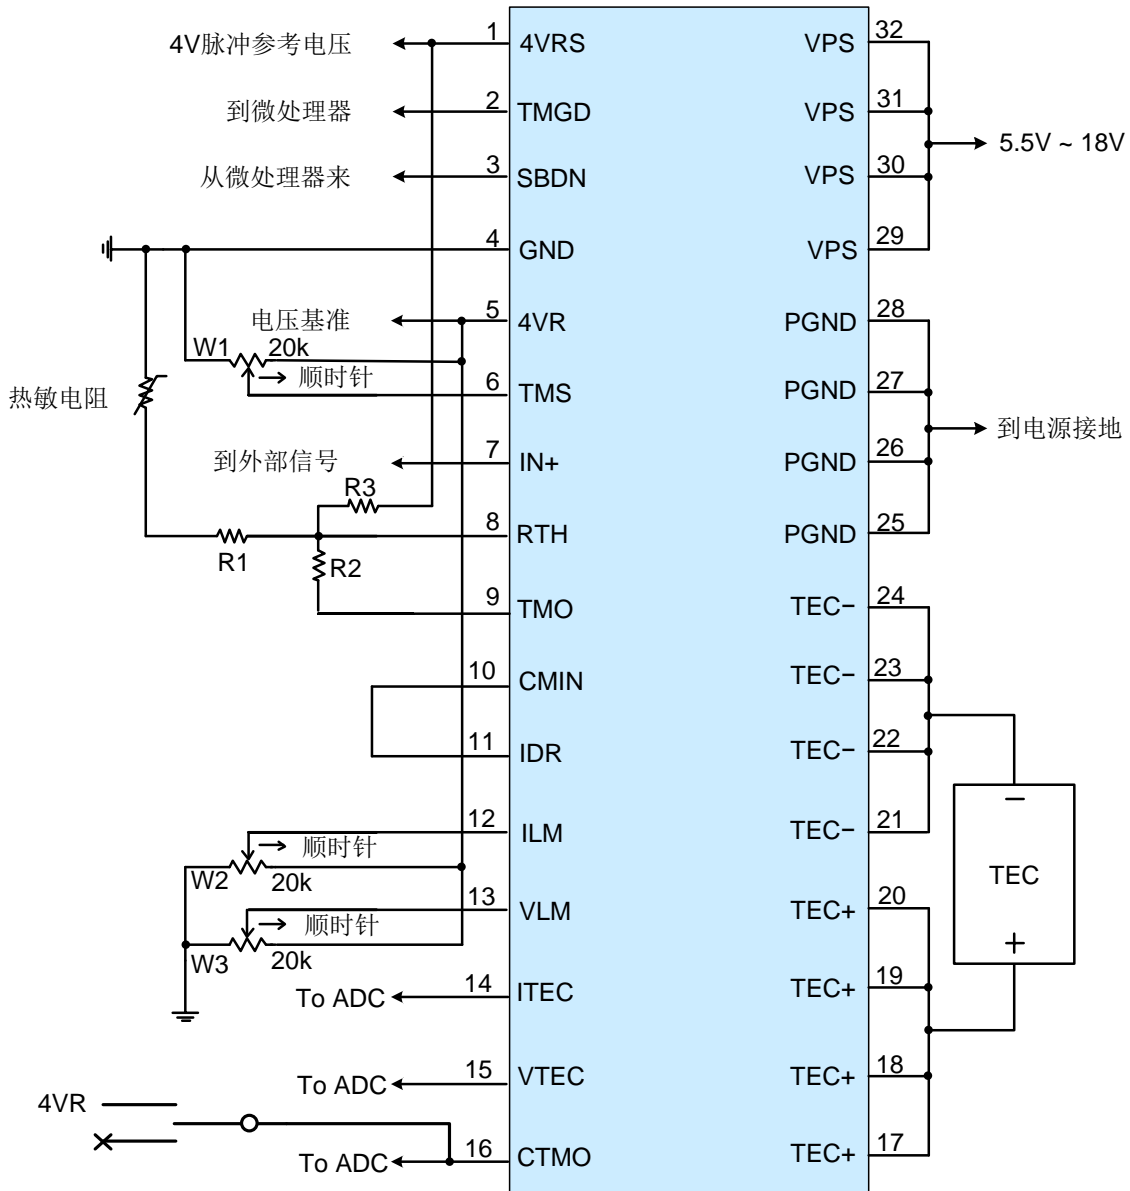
4V脉冲参考电压
1 4VRS
到微处理器
2 TMGD
从微处理器来
3 SBDN
4 GND
电压基准
5 4VR
W1 20k
→ 顺时针
热敏电阻
6 TMS
到外部信号
7 IN+
R3
8 RTH
R1
R2
9 TMO
10 CMIN
11 IDR
12 ILM
→ 顺时针
W2 20k
13 VLM
→ 顺时针
W3 20k
To ADC
14 ITEC
To ADC
15 VTEC
4VR
To ADC
16 CTMO
VPS 32
VPS 31
VPS 30
5.5V ~ 18V
VPS 29
PGND 28
PGND 27
到电源接地
PGND 26
PGND 25
TEC− 24
TEC− 23
TEC− 22
TEC− 21
−
TEC
+
TEC+ 20
TEC+ 19
TEC+ 18
TEC+ 17